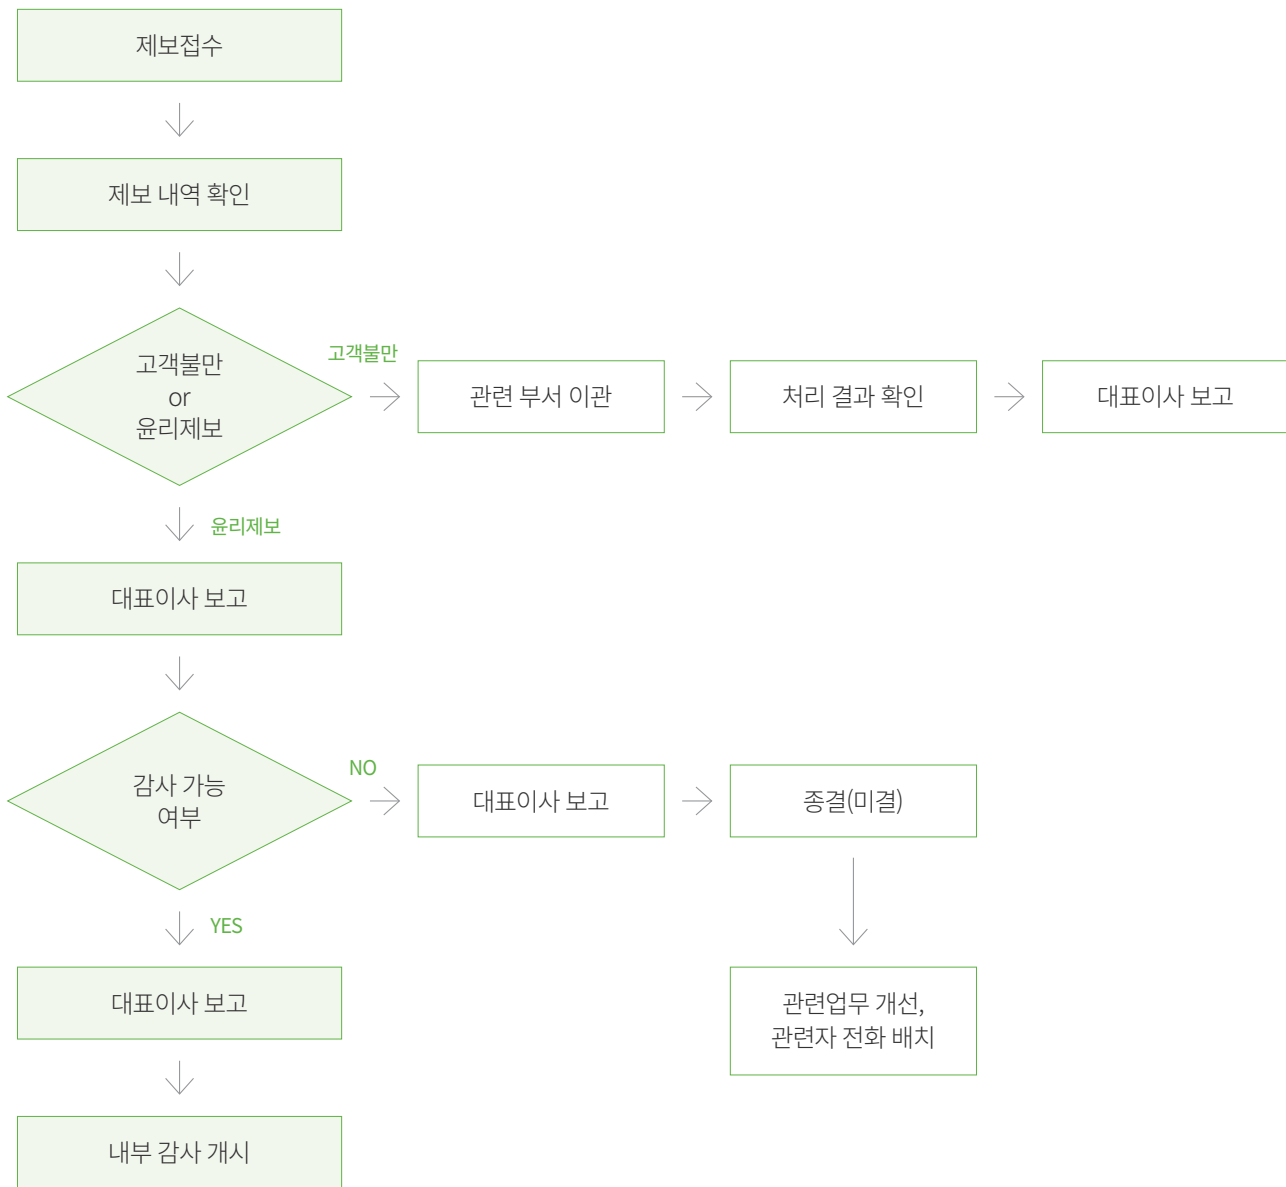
제보접수

제보 내역 확인

고객불만
or
윤리제보

고객불만

관련 부서 이관

처리 결과 확인

대표이사 보고

윤리제보

대표이사 보고

감사 가능
여부

NO

대표이사 보고

종결(미결)

관련업무 개선,
관련자 전화 배치

YES

대표이사 보고

내부 감사 개시